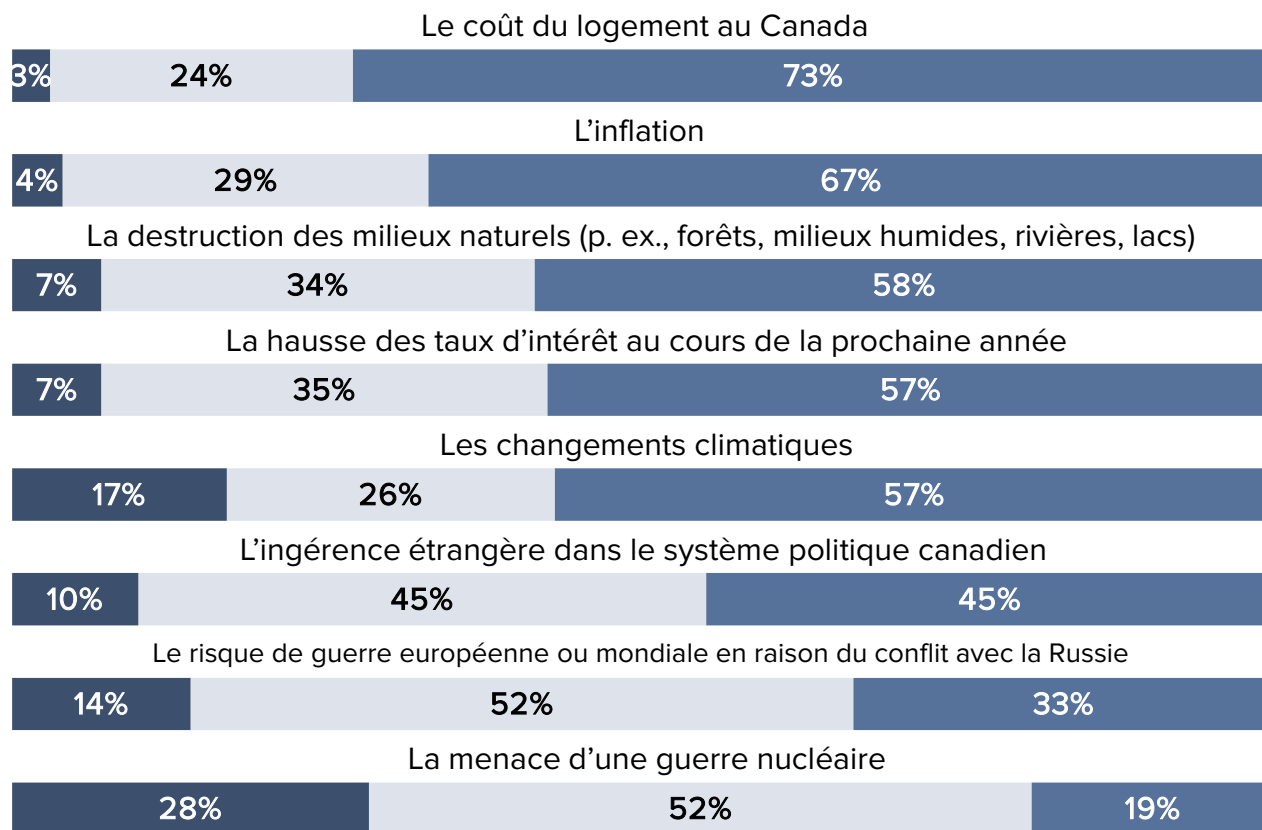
Le coût du logement au Canada

3% 24% 73%

L’inflation

4% 29% 67%

La destruction des milieux naturels (p. ex., forêts, milieux humides, rivières, lacs)

7% 34% 58%

La hausse des taux d’intérêt au cours de la prochaine année

7% 35% 57%

Les changements climatiques

17% 26% 57%

L’ingérence étrangère dans le système politique canadien

10% 45% 45%

Le risque de guerre européenne ou mondiale en raison du conflit avec la Russie

14% 52% 33%

La menace d’une guerre nucléaire

28% 52% 19%